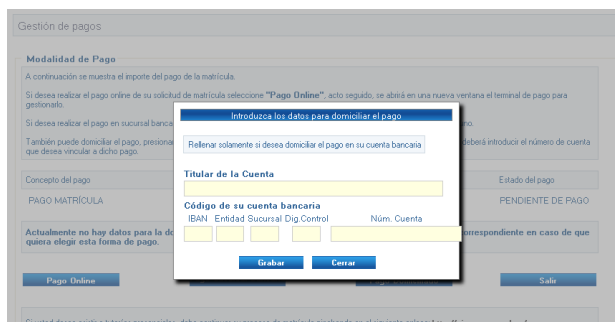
Gestión de pagos

Modalidad de Pago

A continuación se muestra el importe del pago de la matrícula.

Si desea realizar el pago online de su solicitud de matrícula seleccione "Pago Online", acto seguido, se abrirá en una nueva ventana el terminal de pago para gestionarlo.

Si desea realizar el pago en sucursal banca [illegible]

También puede domiciliar el pago, presiona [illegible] deberá introducir el número de cuenta que desea vincular a dicho pago.

Concepto del pago

Estado del pago

PAGO MATRÍCULA

PENDIENTE DE PAGO

Actualmente no hay datos para la do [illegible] orrespondiente en caso de que quiera elegir esta forma de pago.

Pago Online

Salir

Introduzca los datos para domiciliar el pago

Rellenar solamente si desea domiciliar el pago en su cuenta bancaria

Titular de la Cuenta

Código de su cuenta bancaria

IBAN Entidad Sucursal Dig.Control Núm. Cuenta

Grabar

Cerrar

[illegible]